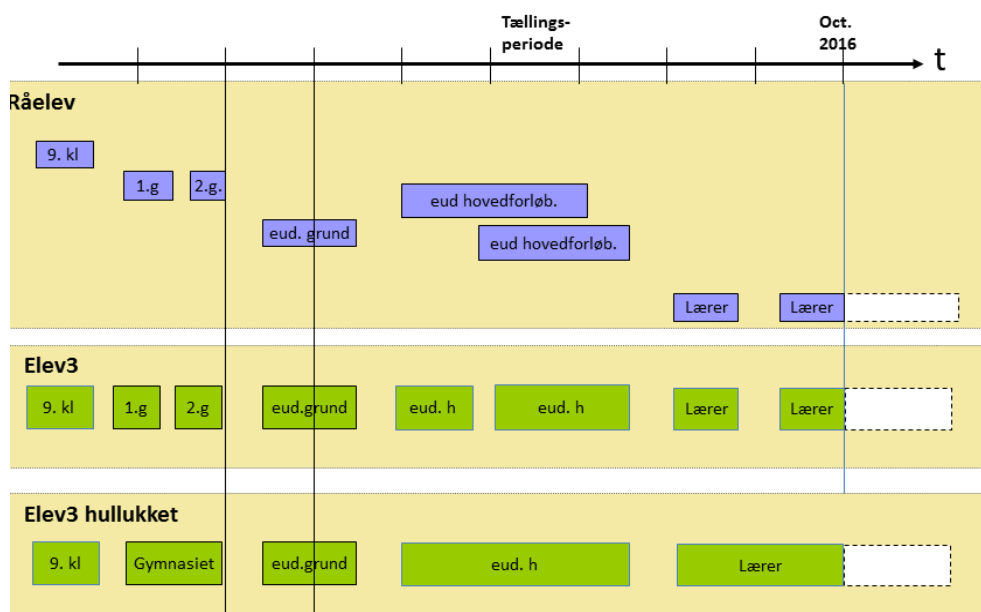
Tællingsperiode

Oct. 2016

t

Råelev

9. kl

1.g

2.g.

eud hovedforløb.

eud. grund

eud hovedforløb.

Lærer

Lærer

Elev3

9. kl

1.g

2.g

eud.grund

eud. h

eud. h

Lærer

Lærer

Elev3 hullukket

9. kl

Gymnasiet

eud.grund

eud. h

Lærer